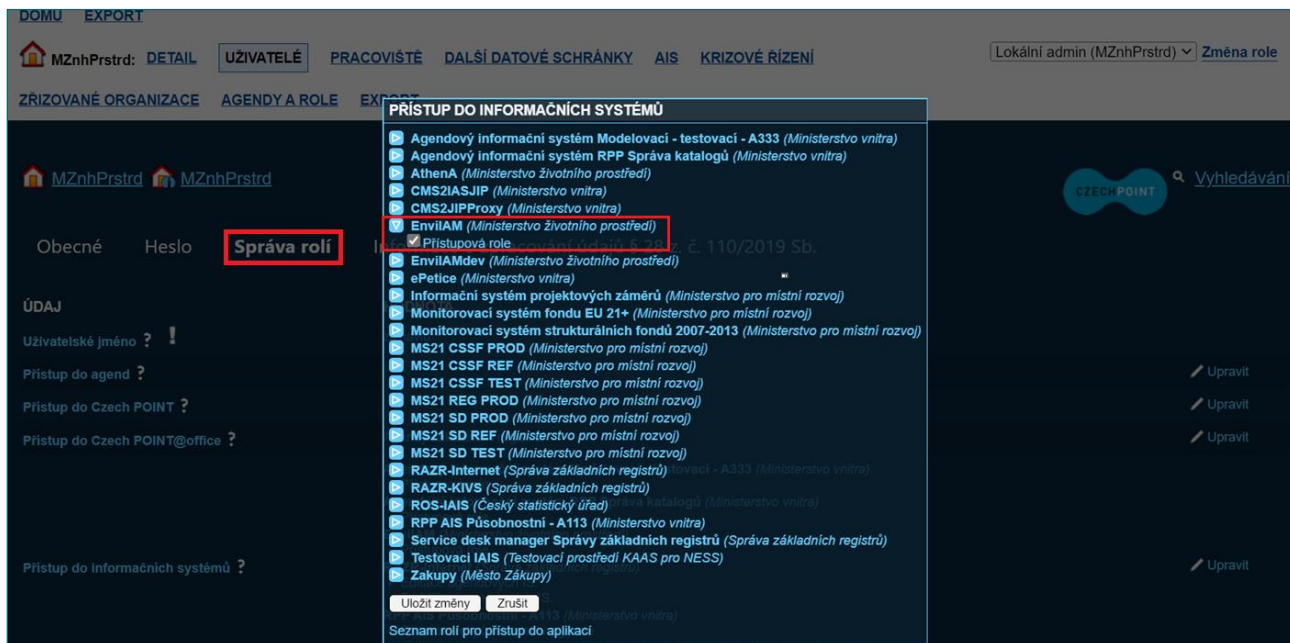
DOMŮ EXPORT

MZnhPrstrd: DETAIL UŽIVATELÉ PRACOVIŠTĚ DALŠÍ DATOVÉ SCHRÁNKY AIS KRIZOVÉ ŘÍZENÍ

Lokální admin (MZnhPrstrd) Změna role

ZŘIZOVANÉ ORGANIZACE AGENDY A ROLE EXPORT

MZnhPrstrd MZnhPrstrd

CZECH POINT Vyhledávání

Obecné Heslo Správa rolí Info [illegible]covaní údajů § 28 z. č. 110/2019 Sb.

ÚDAJ

Uživatelské jméno ? !

Přístup do agend ?

Přístup do Czech POINT ?

Přístup do Czech POINT@office ?

Přístup do informačních systémů ?

Upravit

Upravit

Upravit

Upravit

PŘÍSTUP DO INFORMAČNÍCH SYSTÉMŮ

Agendový informační systém Modelovací - testovací - A333 (Ministerstvo vnitra)
Agendový informační systém RPP Správa katalogů (Ministerstvo vnitra)
AthenA (Ministerstvo životního prostředí)
CMS2IASJIP (Ministerstvo vnitra)
CMS2JIPProxy (Ministerstvo vnitra)
EnvilAM (Ministerstvo životního prostředí)
Přístupová role
EnvilAMdev (Ministerstvo životního prostředí)
ePetice (Ministerstvo vnitra)
Informační systém projektových záměrů (Ministerstvo pro místní rozvoj)
Monitorovací systém fondu EU 21+ (Ministerstvo pro místní rozvoj)
Monitorovací systém strukturálních fondů 2007-2013 (Ministerstvo pro místní rozvoj)
MS21 CSSF PROD (Ministerstvo pro místní rozvoj)
MS21 CSSF REF (Ministerstvo pro místní rozvoj)
MS21 CSSF TEST (Ministerstvo pro místní rozvoj)
MS21 REG PROD (Ministerstvo pro místní rozvoj)
MS21 SD PROD (Ministerstvo pro místní rozvoj)
MS21 SD REF (Ministerstvo pro místní rozvoj)
MS21 SD TEST (Ministerstvo pro místní rozvoj)
RAZR-Internet (Správa základních registrů)
RAZR-KIVS (Správa základních registrů)
ROS-IAIS (Český statistický úřad)
RPP AIS Působnostní - A113 (Ministerstvo vnitra)
Service desk manager Správy základních registrů (Správa základních registrů)
Testovací IAIS (Testovací prostředí KAAS pro NESS)
Zakupy (Město Zákupy)

Uložit změny Zrušit

Seznam rolí pro přístup do aplikací